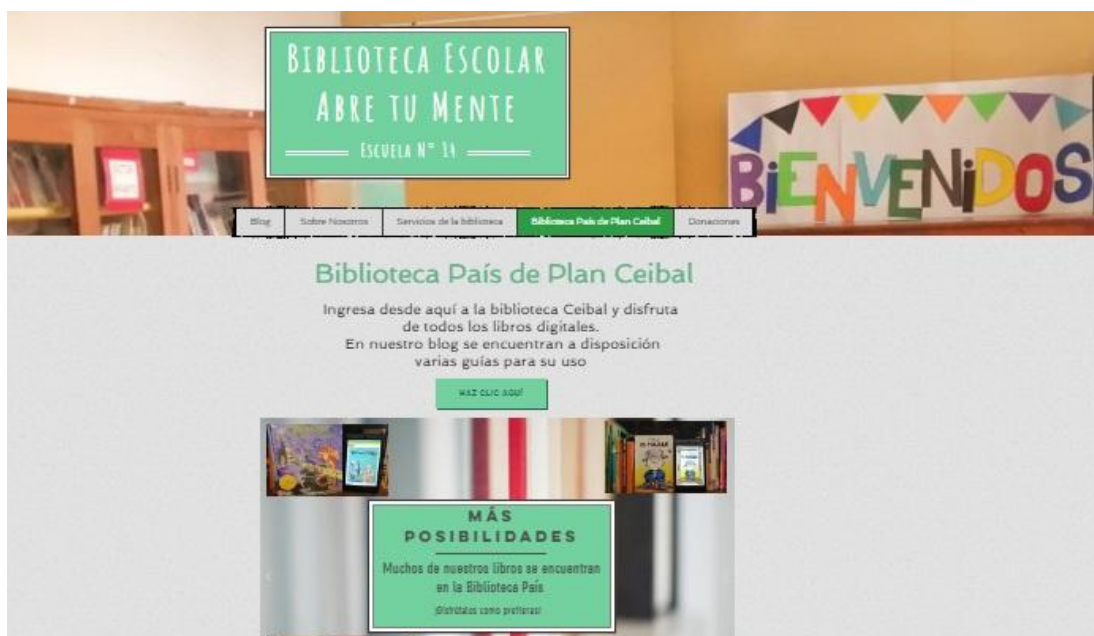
BIBLIOTECA ESCOLAR
ABRE TU MENTE
ESCUELA N° 14

BIENVENIDOS

Blog | Sobre Nosotros | Servicios de la biblioteca | Biblioteca País de Plan Ceibal | Donaciones

Biblioteca País de Plan Ceibal

Ingresa desde aquí a la biblioteca Ceibal y disfruta de todos los libros digitales.
En nuestro blog se encuentran a disposición varias guías para su uso

HAZ CLIC AQUÍ

MÁS POSIBILIDADES

Muchos de nuestros libros se encuentran en la Biblioteca País

¡disfrútalos como prefieras!